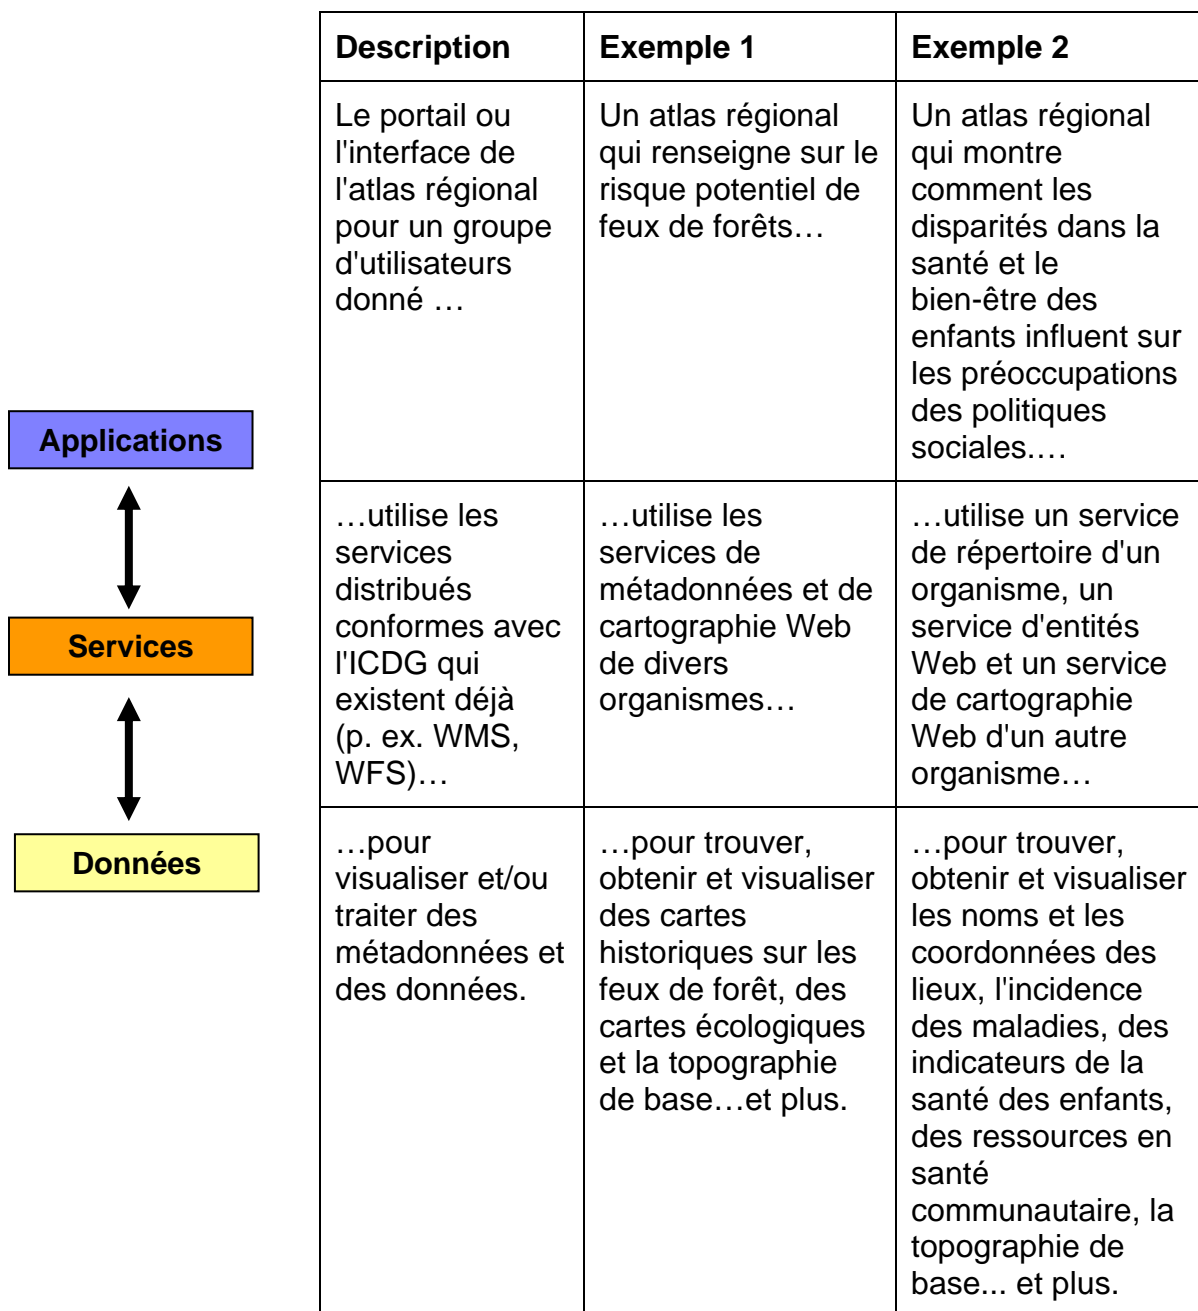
Applications

Services

Données

| Description | Exemple 1 | Exemple 2 |
|---|---|---|
| Le portail ou l'interface de l'atlas régional pour un groupe d'utilisateurs donné … | Un atlas régional qui renseigne sur le risque potentiel de feux de forêts… | Un atlas régional qui montre comment les disparités dans la santé et le bien-être des enfants influent sur les préoccupations des politiques sociales.… |
| …utilise les services distribués conformes avec l'ICDG qui existent déjà (p. ex. WMS, WFS)… | …utilise les services de métadonnées et de cartographie Web de divers organismes… | …utilise un service de répertoire d'un organisme, un service d'entités Web et un service de cartographie Web d'un autre organisme… |
| …pour visualiser et/ou traiter des métadonnées et des données. | …pour trouver, obtenir et visualiser des cartes historiques sur les feux de forêt, des cartes écologiques et la topographie de base…et plus. | …pour trouver, obtenir et visualiser les noms et les coordonnées des lieux, l'incidence des maladies, des indicateurs de la santé des enfants, des ressources en santé communautaire, la topographie de base... et plus. |